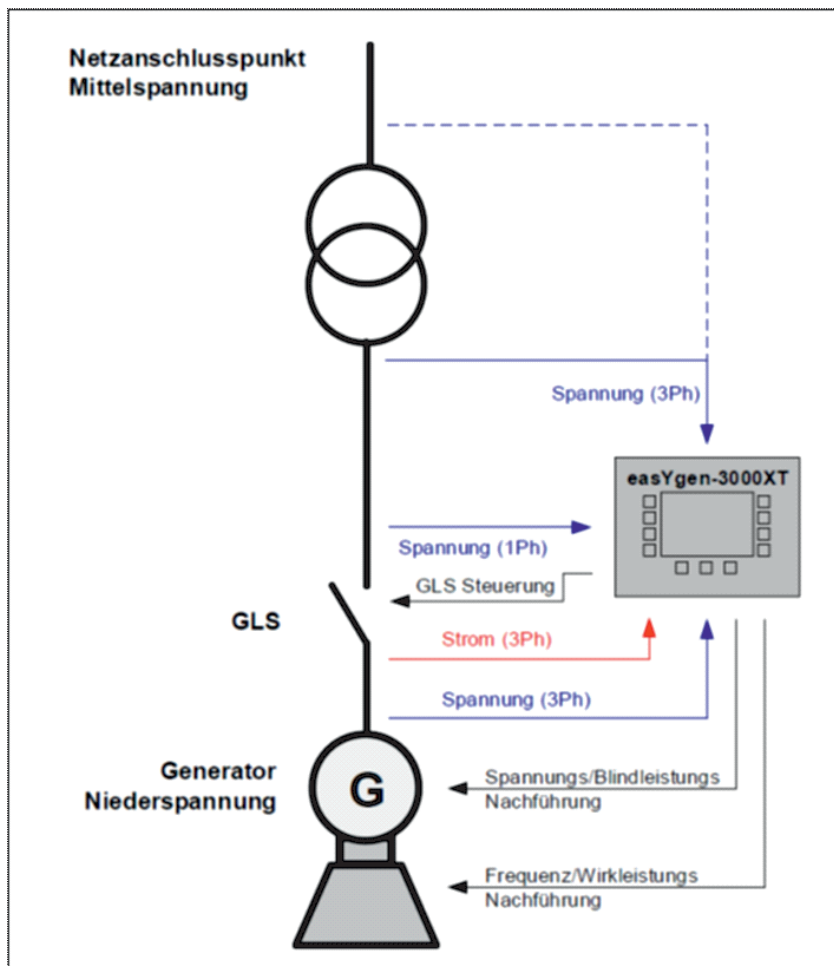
Netzanschlusspunkt
Mittelspannung

Spannung (3Ph)

easYgen-3000XT

Spannung (1Ph)

GLS Steuerung

GLS

Strom (3Ph)

Spannung (3Ph)

Generator
Niederspannung

G

Spannungs/Blindleistungs
Nachführung

Frequenz/Wirkleistungs
Nachführung